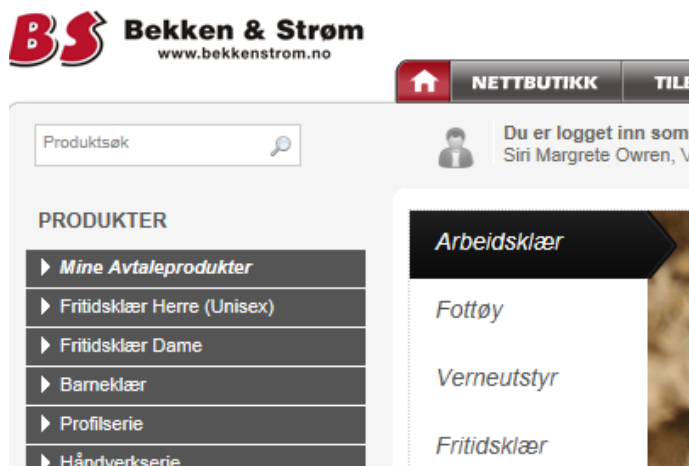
BS Bekken & Strøm
www.bekkenstrom.no

NETTBUTIKK
TILE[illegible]

Produktsøk

Du er logget inn som
Siri Margrete Owren, V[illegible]

PRODUKTER

Mine Avtaleprodukter
Fritidsklær Herre (Unisex)
Fritidsklær Dame
Barneklær
Profilserie
Håndverkserie

Arbeidsklær
Fottøy
Verneutstyr
Fritidsklær